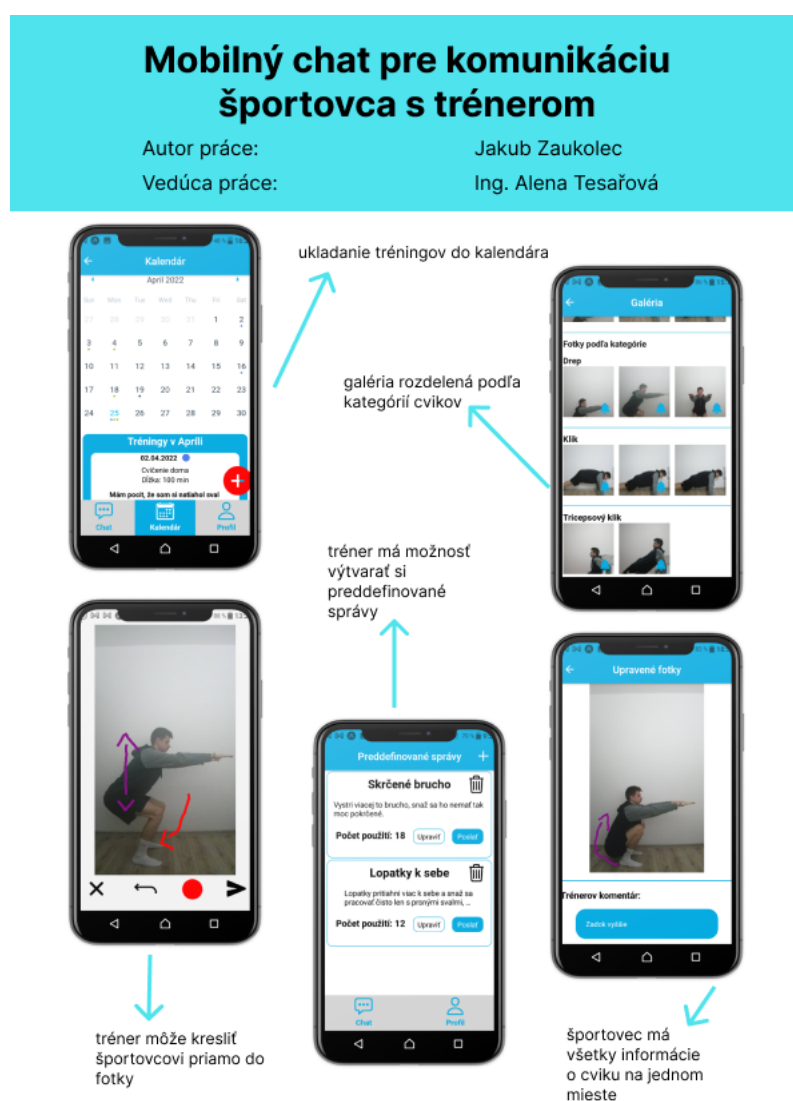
Mobilný chat pre komunikáciu športovca s trénerom

Autor práce: Jakub Zaukolec
Vedúca práce: Ing. Alena Tesařová

Kalendár
April 2022

| Sun | Mon | Tue | Wed | Thu | Fri | Sat |
|---|---|---|---|---|---|---|
| 27 | 28 | 29 | 30 | 31 | 1 | 2 |
| 3 | 4 | 5 | 6 | 7 | 8 | 9 |
| 10 | 11 | 12 | 13 | 14 | 15 | 16 |
| 17 | 18 | 19 | 20 | 21 | 22 | 23 |
| 24 | 25 | 26 | 27 | 28 | 29 | 30 |

Tréningy v Apríli
02.04.2022
Cvičenie doma
Dĺžka: 100 min
Mám pocit, že som si natiahol sval
Chat Kalendár Profil

ukladanie tréningov do kalendára

Galéria
Fotky podľa kategórie
Drep
Klik
Tricepsový klik

galéria rozdelená podľa kategórií cvikov

tréner má možnosť výtvarať si preddefinované správy

Preddefinované správy
Skrčené brucho
Vystri viacej to brucho, snaž sa ho nemať tak moc pokrčené.
Počet použití: 18 Upraviť Poslať
Lopatky k sebe
Lopatky pritiahni viac k sebe a snaž sa pracovať čisto len s pronými svalmi, ...
Počet použití: 12 Upraviť Poslať
Chat Profil

Upravené fotky
Trénerov komentár:
Zadok vyššie

tréner môže kresliť športovcovi priamo do fotky

športovec má všetky informácie o cviku na jednom mieste